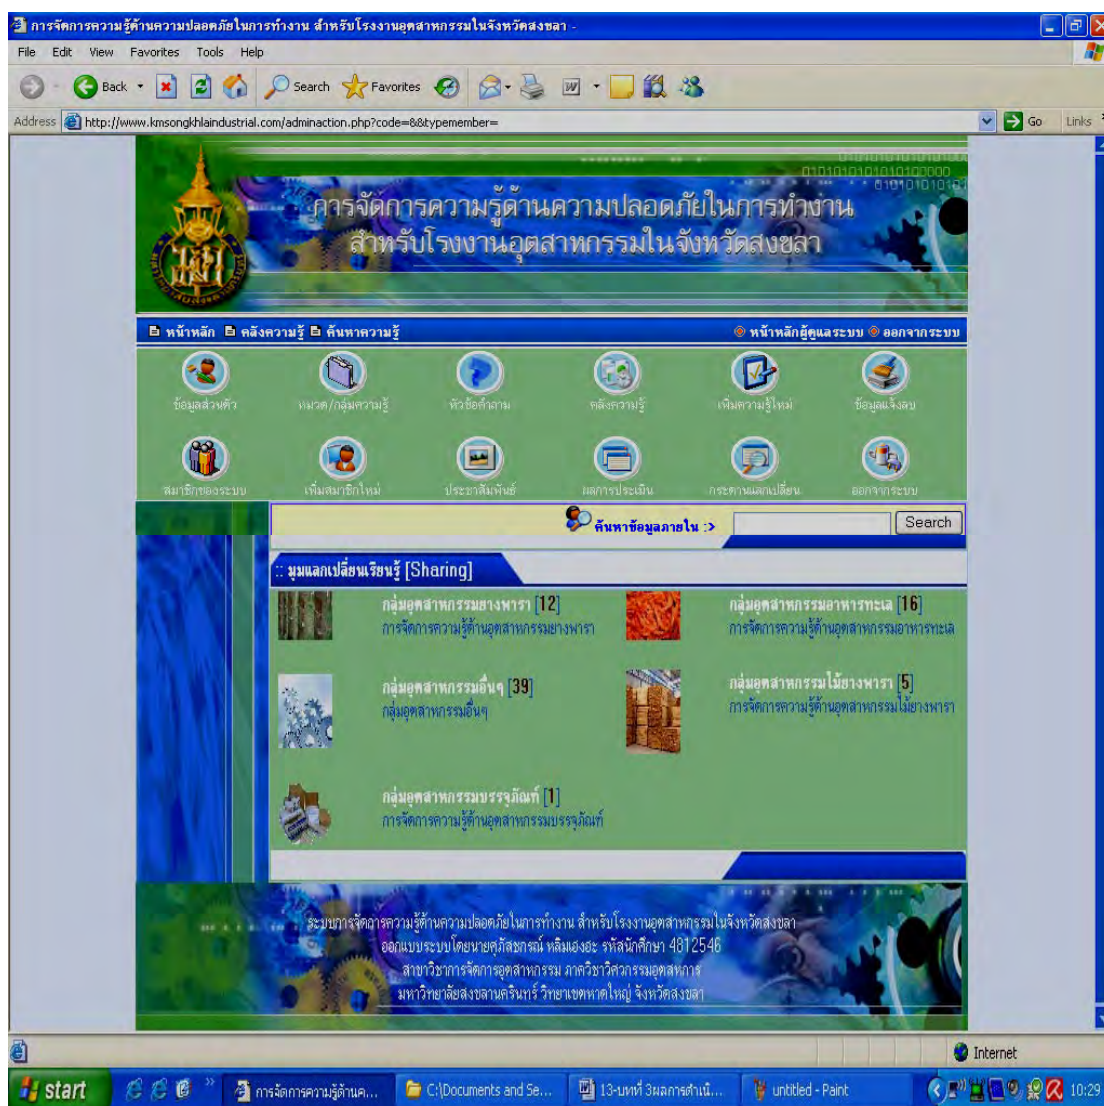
การจัดการความรู้ด้านความปลอดภัยในการทำงาน สำหรับโรงงานอุตสาหกรรมในจังหวัดสงขลา -

File Edit View Favorites Tools Help

Back Search Favorites

Address http://www.kmsongkhlaindustrial.com/adminaction.php?code=8&typemember=

Go Links

การจัดการความรู้ด้านความปลอดภัยในการทำงาน
สำหรับโรงงานอุตสาหกรรมในจังหวัดสงขลา

หน้าหลัก คลังความรู้ ค้นหาความรู้

หน้าหลักผู้ดูแลระบบ ออกจากระบบ

ข้อมูลส่วนตัว หมวด/กลุ่มความรู้ หัวข้อคำถาม คลังความรู้ เพิ่มความรู้ใหม่ ข้อมูลแจ้งลบ

สมาชิกของระบบ เพิ่มสมาชิกใหม่ ประชาสัมพันธ์ ผลการประเมิน กระดานแลกเปลี่ยน ออกจากระบบ

ค้นหาข้อมูลภายใน :> Search

:: มุมแลกเปลี่ยนเรียนรู้ [Sharing]

กลุ่มอุตสาหกรรมยางพารา [12]
การจัดการความรู้ด้านอุตสาหกรรมยางพารา

กลุ่มอุตสาหกรรมอาหารทะเล [16]
การจัดการความรู้ด้านอุตสาหกรรมอาหารทะเล

กลุ่มอุตสาหกรรมอื่นๆ [39]
กลุ่มอุตสาหกรรมอื่นๆ

กลุ่มอุตสาหกรรมไม้ยางพารา [5]
การจัดการความรู้ด้านอุตสาหกรรมไม้ยางพารา

กลุ่มอุตสาหกรรมบรรจุภัณฑ์ [1]
การจัดการความรู้ด้านอุตสาหกรรมบรรจุภัณฑ์

ระบบการจัดการความรู้ด้านความปลอดภัยในการทำงาน สำหรับโรงงานอุตสาหกรรมในจังหวัดสงขลา
ออกแบบระบบโดยนายศุภัสชกรณ์ หลีมเอ่งฮะ รหัสนักศึกษา 4812546
สาขาวิชาการจัดการอุตสาหกรรม ภาควิชาวิศวกรรมอุตสาหการ
มหาวิทยาลัยสงขลานครินทร์ วิทยาเขตหาดใหญ่ จังหวัดสงขลา

Internet

start การจัดการความรู้ด้านค... C:\Documents and Se... 13-บทที่ 3ผลการดำเนิ... untitled - Paint 10:29